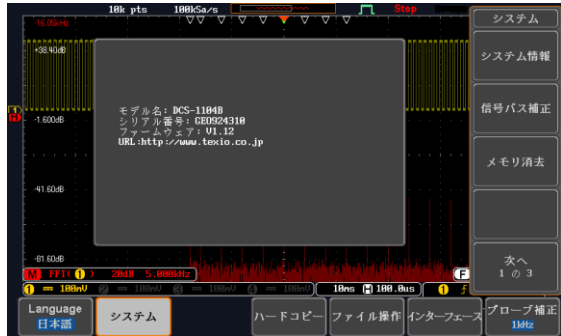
10k pts 100kSa/s Stop

-16.95kHz

+38.40dB

-1.600dB

-41.60dB

-81.60dB

モデル名: DCS-1104B
シリアル番号: GE0924310
ファームウェア: V1.12
URL:http://www.texio.co.jp

M FFT 1 20dB 5.000kHz

1 100mV 2 100mV 3 100mV 4 100mV 10ms 100.0us 1 f

F

システム
システム情報
信号パス補正
メモリ消去
次へ
1 の 3

Language
日本語
システム
ハードコピー
ファイル操作
インターフェース
プローブ補正
1kHz